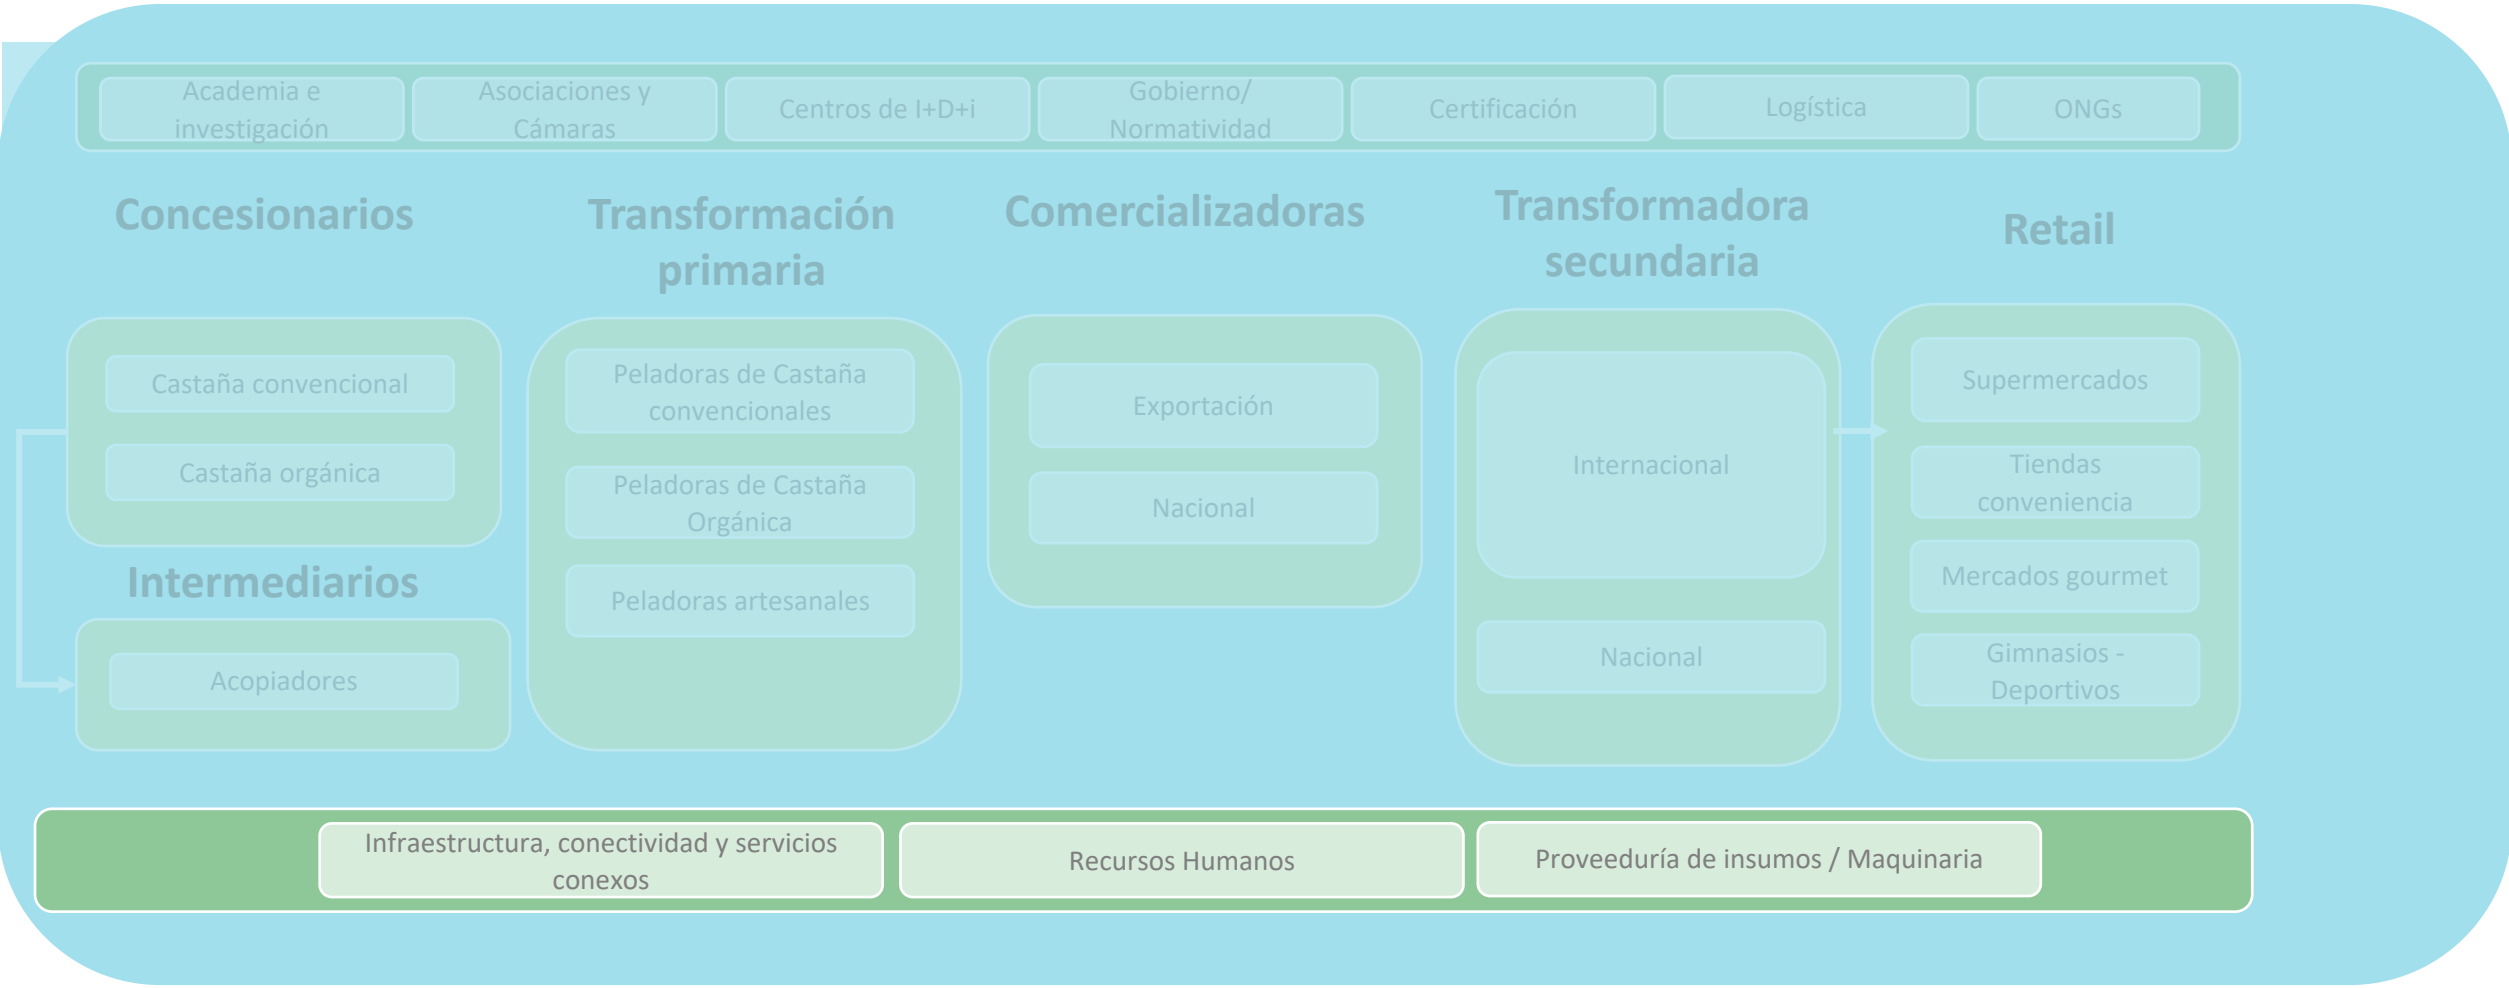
Academia e investigación

Asociaciones y Cámaras

Centros de I+D+i

Gobierno/ Normatividad

Certificación

Logística

ONGs

Concesionarios

Transformación primaria

Comercializadoras

Transformadora secundaria

Retail

Castaña convencional

Castaña orgánica

Peladoras de Castaña convencionales

Peladoras de Castaña Orgánica

Peladoras artesanales

Exportación

Nacional

Internacional

Nacional

Supermercados

Tiendas conveniencia

Mercados gourmet

Gimnasios - Deportivos

Intermediarios

Acopiadores

Infraestructura, conectividad y servicios conexos

Recursos Humanos

Proveeduría de insumos / Maquinaria